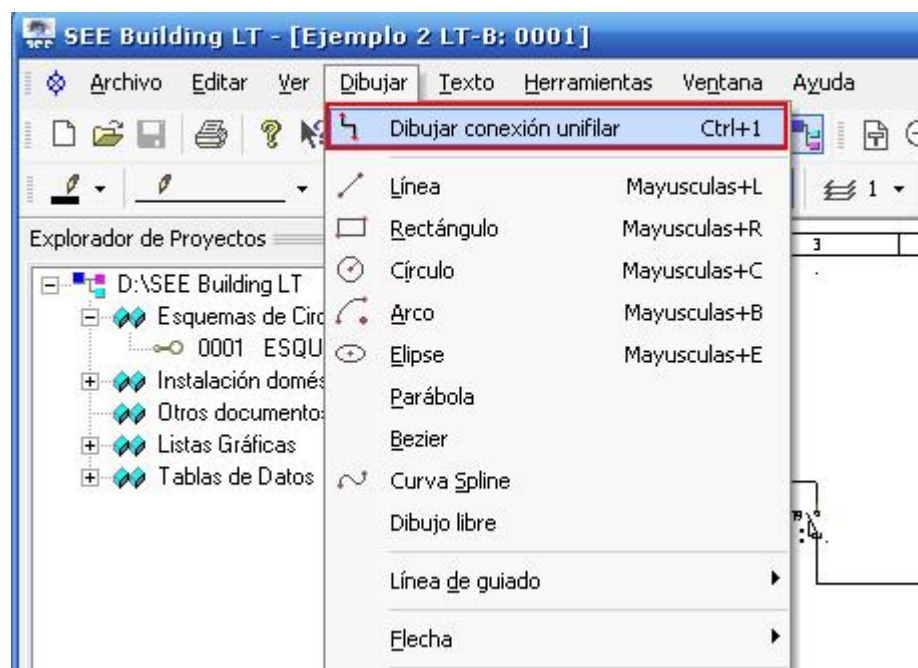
SEE Building LT - [Ejemplo 2 LT-B: 0001]

Archivo Editar Ver Dibujar Texto Herramientas Ventana Ayuda

Explorador de Proyectos

D:\SEE Building LT
Esquemas de Circ
0001 ESQU
Instalación domés
Otros documentos
Listas Gráficas
Tablas de Datos

Dibujar conexión unifilar Ctrl+1
Línea Mayusculas+L
Rectángulo Mayusculas+R
Círculo Mayusculas+C
Arco Mayusculas+B
Elipse Mayusculas+E
Parábola
Bezier
Curva Spline
Dibujo libre
Línea de guiado
Flecha

1
3